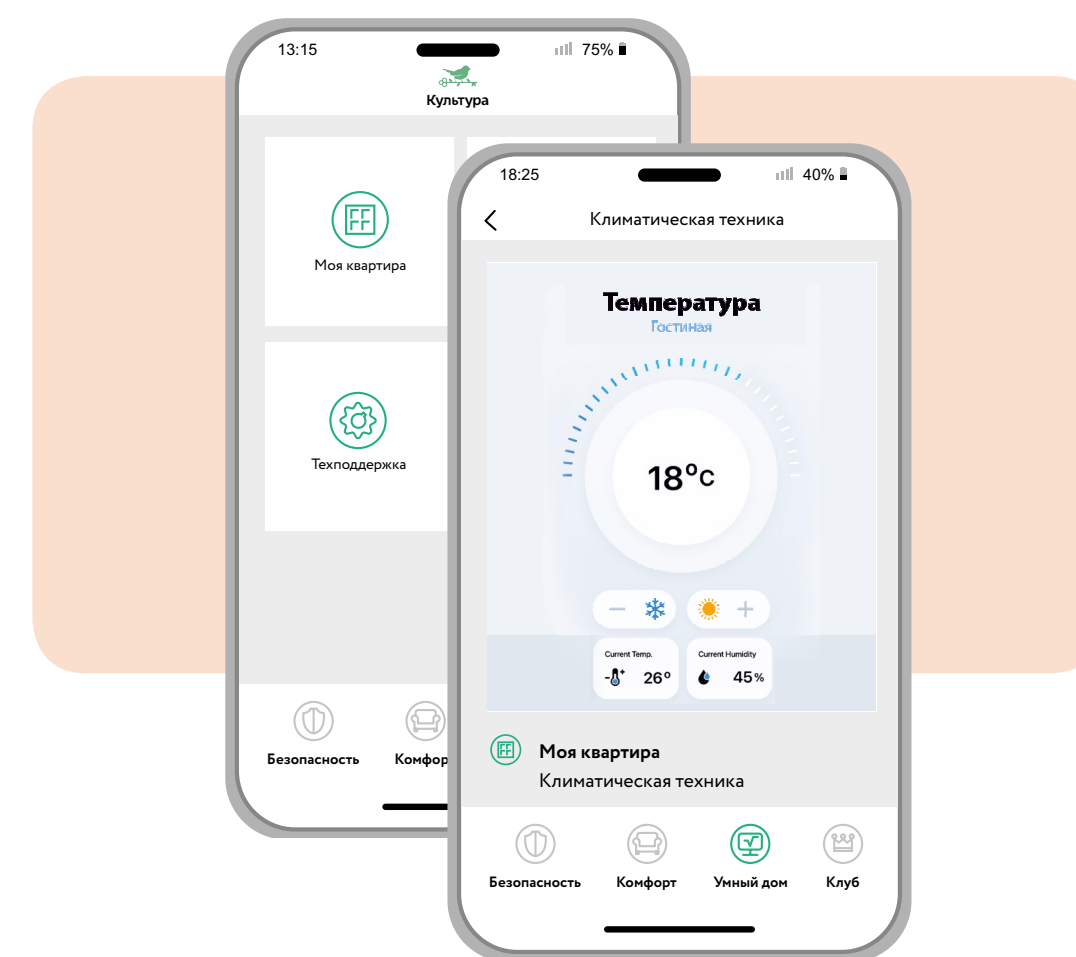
13:15
75%
Культура

FF
Моя квартира

Техподдержка

Безопасность
Комфор

18:25
40%
Климатическая техника

Температура
Гостиная

18°C

Current Temp.
26°

Current Humidity
45%

FF
Моя квартира
Климатическая техника

Безопасность
Комфорт
Умный дом
Клуб